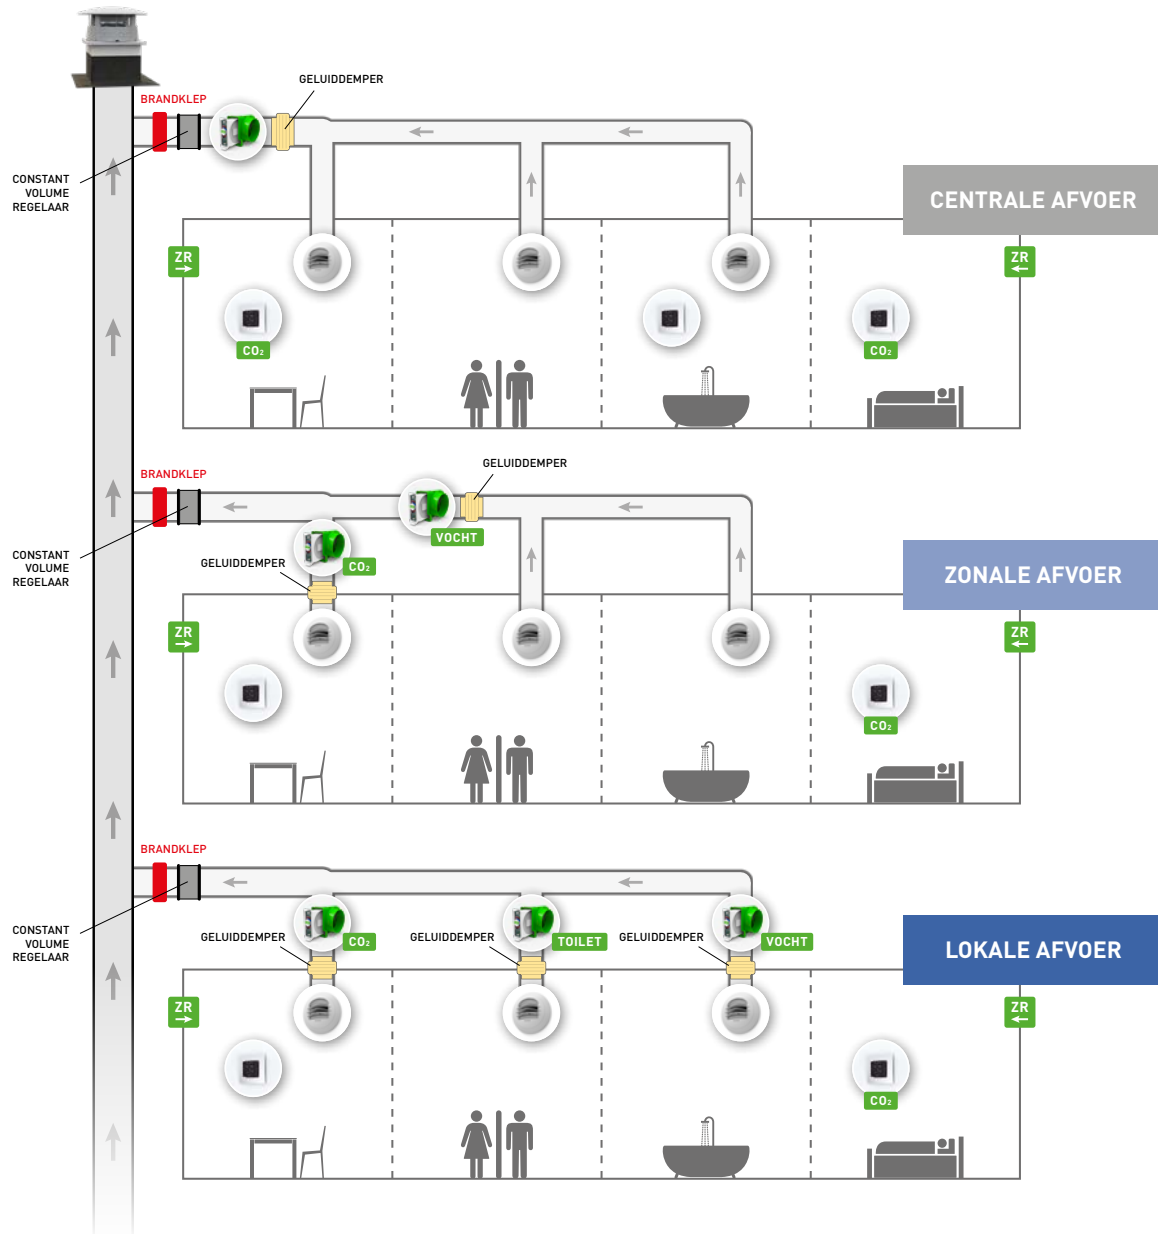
GELUIDDEMPER

BRANDKLEP

CONSTANT VOLUME REGELAAR

CENTRALE AFVOER

ZR

ZR

$CO_2$

$CO_2$

BRANDKLEP

GELUIDDEMPER

VOCHT

CONSTANT VOLUME REGELAAR

GELUIDDEMPER

$CO_2$

ZONALE AFVOER

ZR

ZR

$CO_2$

BRANDKLEP

CONSTANT VOLUME REGELAAR

GELUIDDEMPER

$CO_2$

GELUIDDEMPER

TOILET

GELUIDDEMPER

VOCHT

LOKALE AFVOER

ZR

ZR

$CO_2$